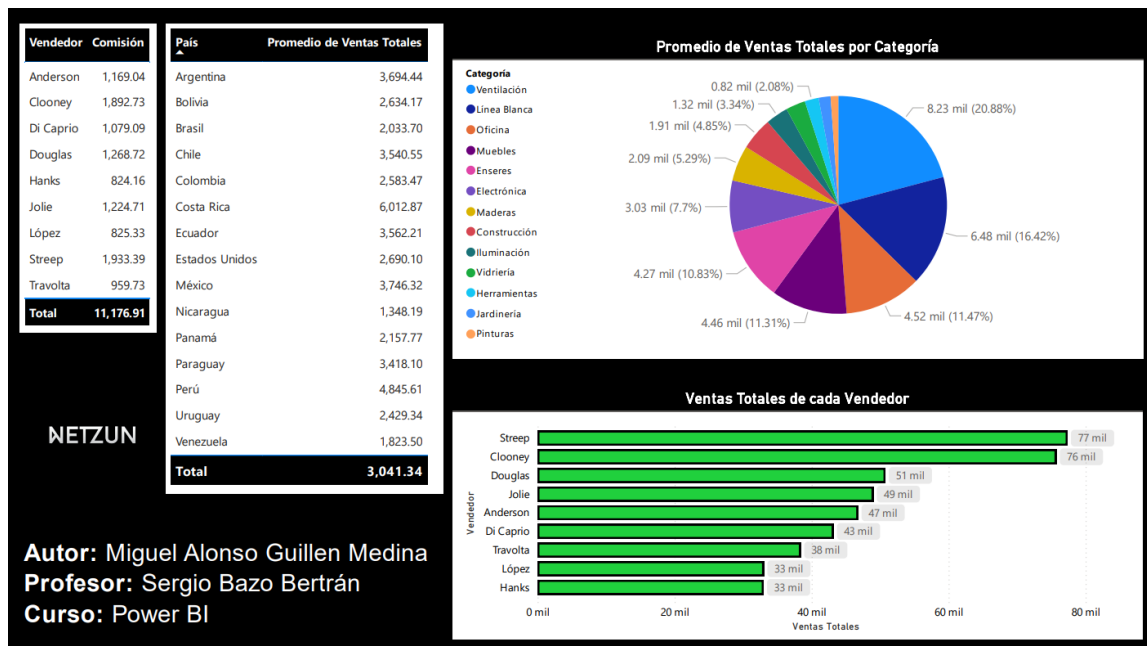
| Vendedor | Comisión |
|---|---|
| Anderson | 1,169.04 |
| Clooney | 1,892.73 |
| Di Caprio | 1,079.09 |
| Douglas | 1,268.72 |
| Hanks | 824.16 |
| Jolie | 1,224.71 |
| López | 825.33 |
| Streep | 1,933.39 |
| Travolta | 959.73 |
| Total | 11,176.91 |

| País | Promedio de Ventas Totales |
|---|---|
| Argentina | 3,694.44 |
| Bolivia | 2,634.17 |
| Brasil | 2,033.70 |
| Chile | 3,540.55 |
| Colombia | 2,583.47 |
| Costa Rica | 6,012.87 |
| Ecuador | 3,562.21 |
| Estados Unidos | 2,690.10 |
| México | 3,746.32 |
| Nicaragua | 1,348.19 |
| Panamá | 2,157.77 |
| Paraguay | 3,418.10 |
| Perú | 4,845.61 |
| Uruguay | 2,429.34 |
| Venezuela | 1,823.50 |
| Total | 3,041.34 |

NETZUN

Autor: Miguel Alonso Guillen Medina
Profesor: Sergio Bazo Bertrán
Curso: Power BI

Promedio de Ventas Totales por Categoría

Categoría
Ventilación
Línea Blanca
Oficina
Muebles
Enseres
Electrónica
Maderas
Construcción
Iluminación
Vidriería
Herramientas
Jardinería
Pinturas

0.82 mil (2.08%)
1.32 mil (3.34%)
1.91 mil (4.85%)
2.09 mil (5.29%)
3.03 mil (7.7%)
4.27 mil (10.83%)
4.46 mil (11.31%)
4.52 mil (11.47%)
6.48 mil (16.42%)
8.23 mil (20.88%)

Ventas Totales de cada Vendedor

Vendedor
Streep 77 mil
Clooney 76 mil
Douglas 51 mil
Jolie 49 mil
Anderson 47 mil
Di Caprio 43 mil
Travolta 38 mil
López 33 mil
Hanks 33 mil

0 mil 20 mil 40 mil 60 mil 80 mil
Ventas Totales